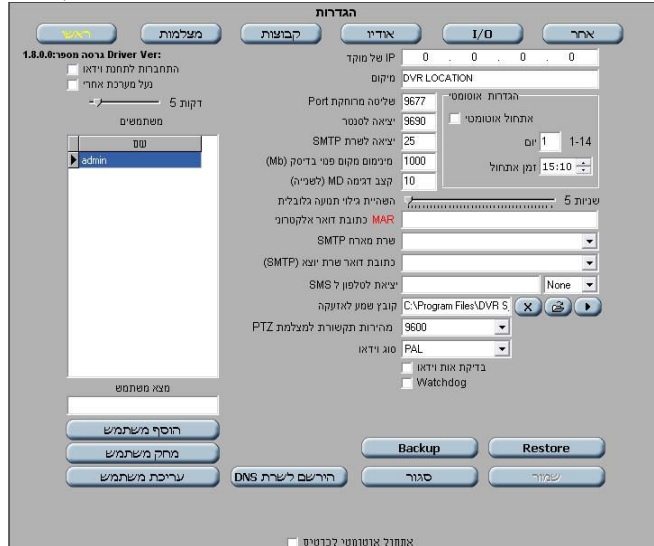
הגדרות

ראשי
מצלמות
קבוצות
אודיו
I/O
אחר

1.8.0.0:גרסה מספר Driver Ver:
התחברות לתחנת וידאו
נעל מערכת אחרי
דקות 5
משתמשים

| שם |
|---|
| admin |

מצא משתמש
הוסף משתמש
מחק משתמש
עריכת משתמש

IP של מוקד 0 . 0 . 0 . 0
מיקום DVR LOCATION
שליטה מרוחקת Port 9677
יציאה לסנטר 9690
יציאה לשרת SMTP 25
מינימום מקום פנוי בדיסק (Mb) 1000
קצב דגימה MD (לשנייה) 10

הגדרות אוטומטי
אתחול אוטומטי
1-14 יום 1
זמן אתחול 15:10

השהיית גילוי תנועה גלובלית
שניות 5
MAR כתובת דואר אלקטרוני
שרת מארח SMTP
כתובת דואר שרת יוצא (SMTP)
יציאת לטלפון ל SMS None
קובץ שמע לאזעקה C:\Program Files\DVR S
מהירות תקשורת למצלמת PTZ 9600
סוג וידאו PAL
בדיקת אות וידאו
Watchdog

Backup
Restore
הירשם לשרת DNS
סגור
שמור

אתחול אוטומטי לכרטיס